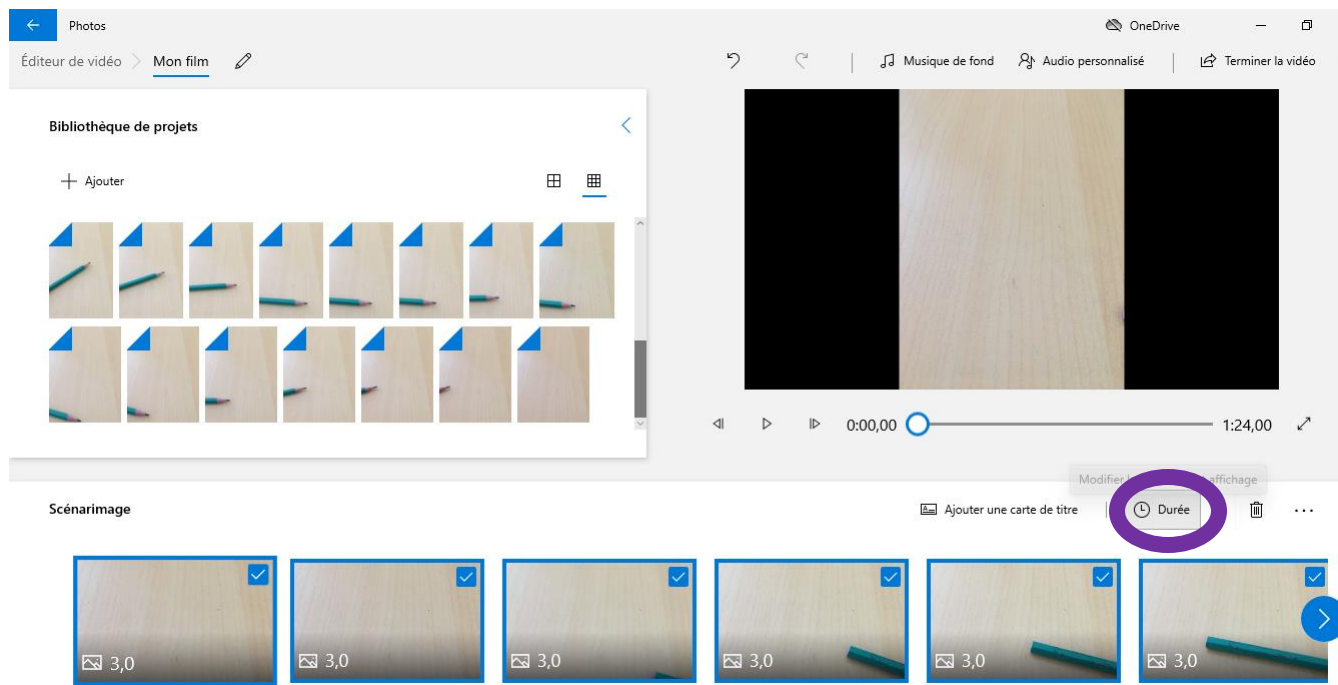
Photos

OneDrive

Éditeur de vidéo > Mon film

Musique de fond
Audio personnalisé
Terminer la vidéo

Bibliothèque de projets

+ Ajouter

0:00,00
1:24,00

Modifier l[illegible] affichage

Scénarimage

Ajouter une carte de titre
Durée

3,0
3,0
3,0
3,0
3,0
3,0